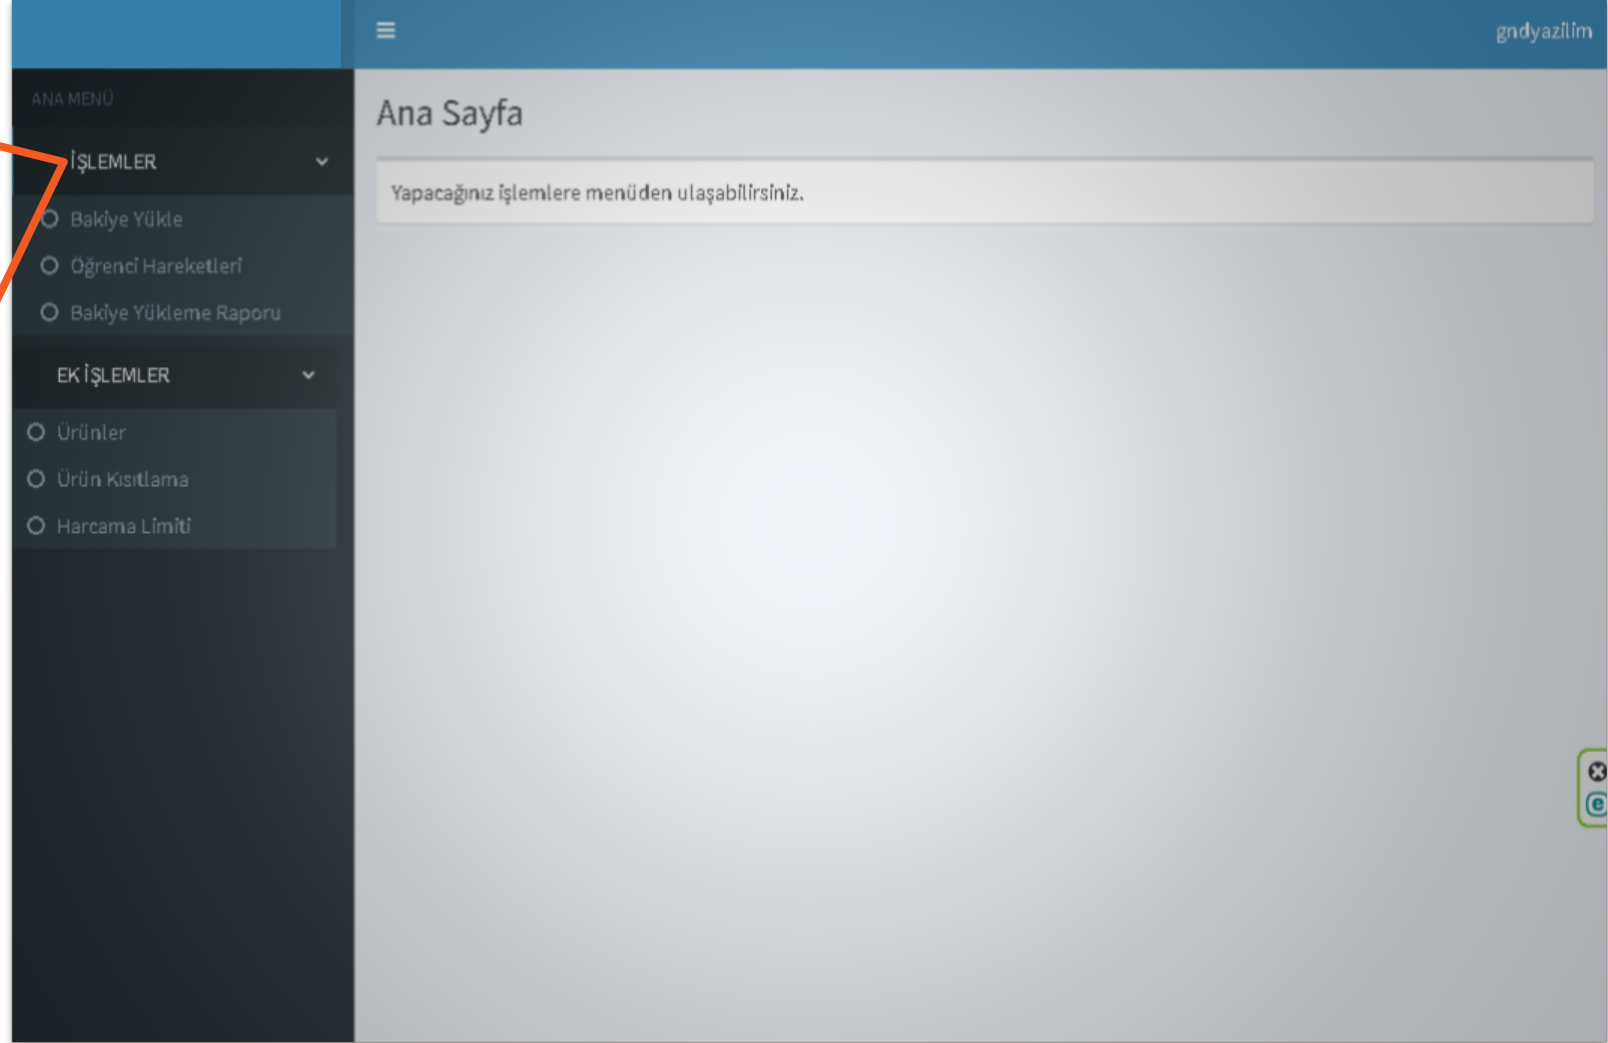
gndyazilim

ANA MENÜ

İŞLEMLER

Bakiye Yükle

Öğrenci Hareketleri

Bakiye Yükleme Raporu

EK İŞLEMLER

Ürünler

Ürün Kısıtlama

Harcama Limiti

Ana Sayfa

Yapacağınız işlemlere menüden ulaşabilirsiniz.